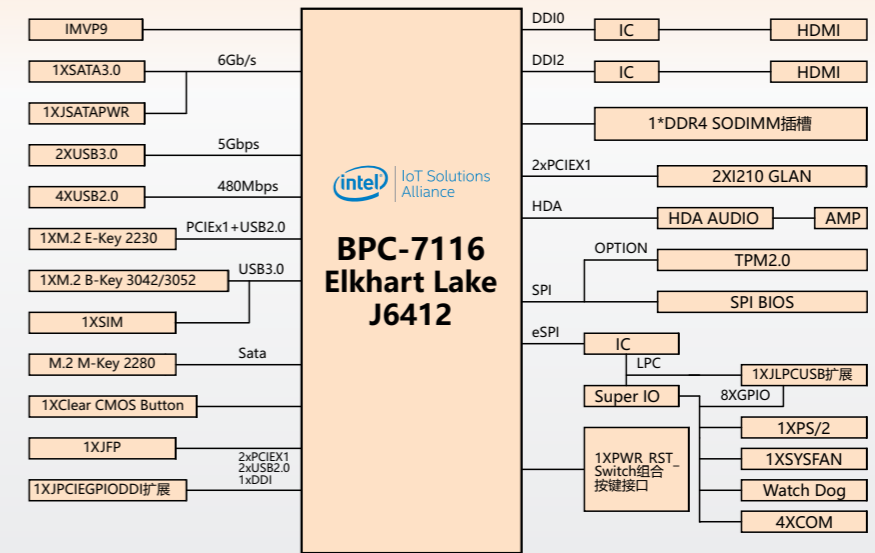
IMVP9

1XSATA3.0

6Gb/s

1XJSATAPWR

2XUSB3.0

5Gbps

4XUSB2.0

480Mbps

1XM.2 E-Key 2230

PCIEx1+USB2.0

1XM.2 B-Key 3042/3052

USB3.0

1XSIM

M.2 M-Key 2280

Sata

1XClear CMOS Button

1XJFP

2xPCIEX1
2xUSB2.0
1xDDI

1XJPCIEGPIODDI扩展

intel IoT Solutions Alliance

BPC-7116
Elkhart Lake
J6412

DDI0

IC

HDMI

DDI2

IC

HDMI

1*DDR4 SODIMM插槽

2xPCIEX1

2XI210 GLAN

HDA

HDA AUDIO

AMP

OPTION

TPM2.0

SPI

SPI BIOS

eSPI

IC

LPC

1XJLPCUSB扩展

Super IO

8XGPIO

1XPS/2

1XSYSFAN

Watch Dog

4XCOM

1XPWR_RST_Switch组合按键接口